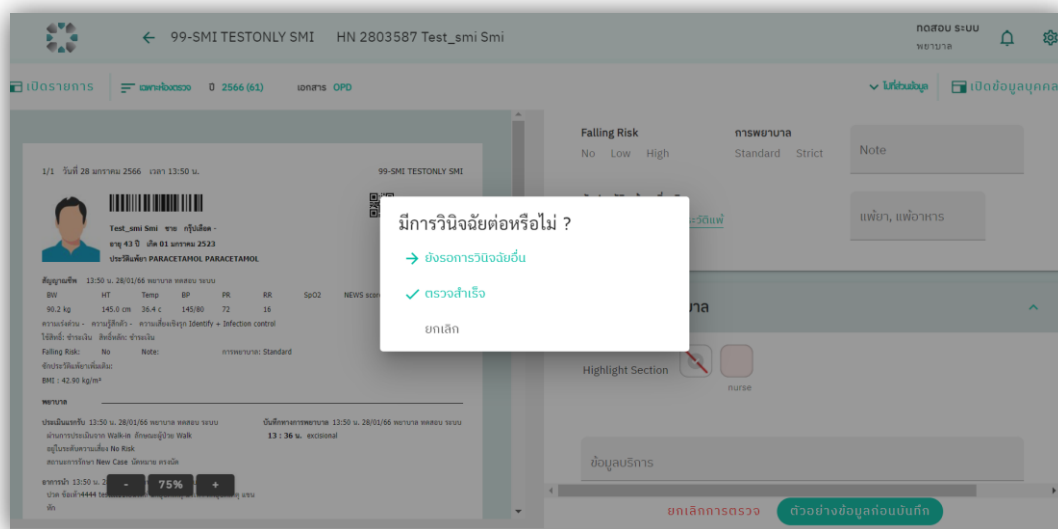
← 99-SMI TESTONLY SMI HN 2803587 Test_smi Smi

ทดสอบ ระบบ
พยาบาล

เปิดรายการ | เฉพาะห้องตรวจ 0 2566 (61) | เอกสาร OPD

ไม่ซ่อนข้อมูล | เปิดข้อมูลบุคคล

1/1 วันที่ 28 มกราคม 2566 เวลา 13:50 น.

99-SMI TESTONLY SMI

Test_smi Smi ชาย กรุ๊ปเลือด -
อายุ 43 ปี เกิด 01 มกราคม 2523
ประวัติแพ้ยา PARACETAMOL PARACETAMOL

สัญญาณชีพ 13:50 น. 28/01/66 พยาบาล ทดสอบ ระบบ

| BW | HT | Temp | BP | PR | RR | SpO2 | NEWS score |
|---|---|---|---|---|---|---|---|
| 90.2 kg | 145.0 cm | 36.4 c | 145/80 | 72 | 16 | | |

ความรู้สึกตัว - ความรู้สึกตัว - ความเสี่ยงติดเชื้อ Identify + Infection control
ใช้สิทธิ์: ชำระเงิน สิทธิ์หลัก: ชำระเงิน
Falling Risk: No Note: การพยาบาล: Standard
ข้อประวัติแพ้ยาเพิ่มเติม:
BMI : 42.90 kg/m²

พยาบาล

ประเมินแรกรับ 13:50 น. 28/01/66 พยาบาล ทดสอบ ระบบ
ผ่านการประเมินจาก Walk-in ลักษณะผู้ป่วย Walk
อยู่ในระดับความเสี่ยง No Risk
สถานะการรักษา New Case นัดหมาย ตรงนัด

บันทึกทางการพยาบาล 13:50 น. 28/01/66 พยาบาล ทดสอบ ระบบ
13 : 36 น. excisional

อาการนำ 13:50 น. 2 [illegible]
ปวด ข้อเท้า4444 te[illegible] แขน
ขัด

- 75% +

Falling Risk
No Low High

การพยาบาล
Standard Strict

Note

แพ้ยา, แพ้อาหาร

มีการวินิจฉัยต่อหรือไม่ ?
→ ยังรอการวินิจฉัยอื่น
✓ ตรวจสำเร็จ
ยกเลิก

Highlight Section

nurse

ข้อมูลบริการ

ยกเลิกการตรวจ ตัวอย่างข้อมูลก่อนบันทึก